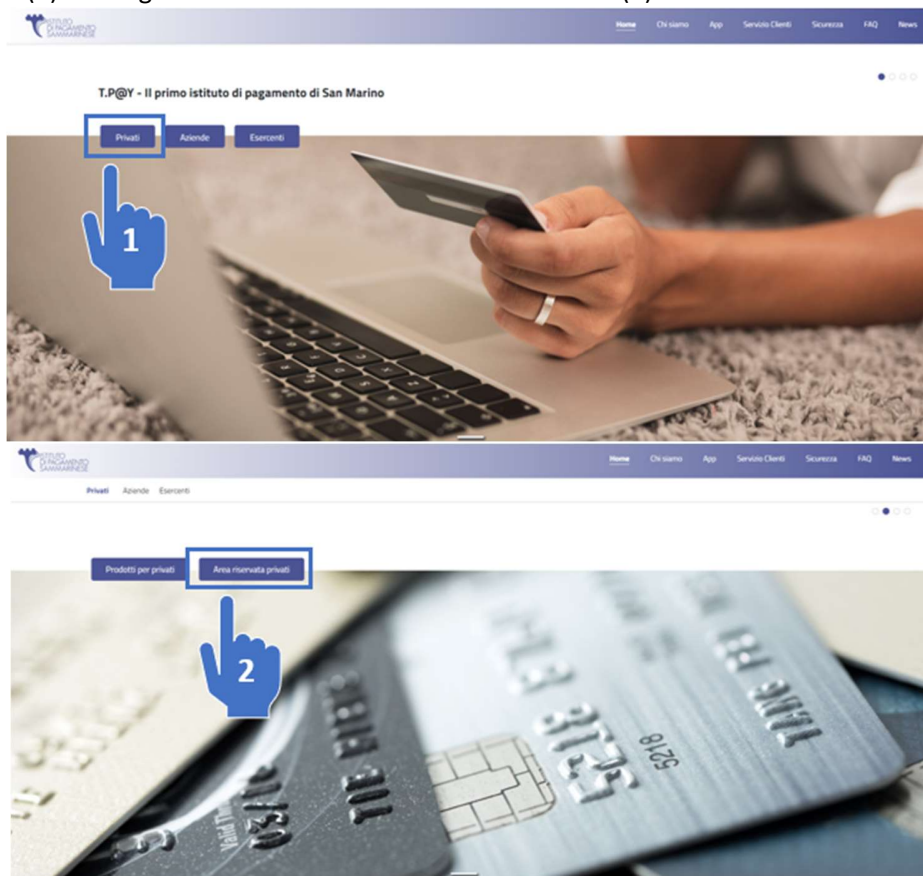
ISTITUTO DI PAGAMENTO SAMMARINESE

Home Chi siamo App Servizio Clienti Sicurezza FAQ News

T.P@Y - Il primo istituto di pagamento di San Marino

Privati Aziende Esercenti

1

ISTITUTO DI PAGAMENTO SAMMARINESE

Home Chi siamo App Servizio Clienti Sicurezza FAQ News

Privati Aziende Esercenti

Prodotti per privati Area riservata privati

2

5218